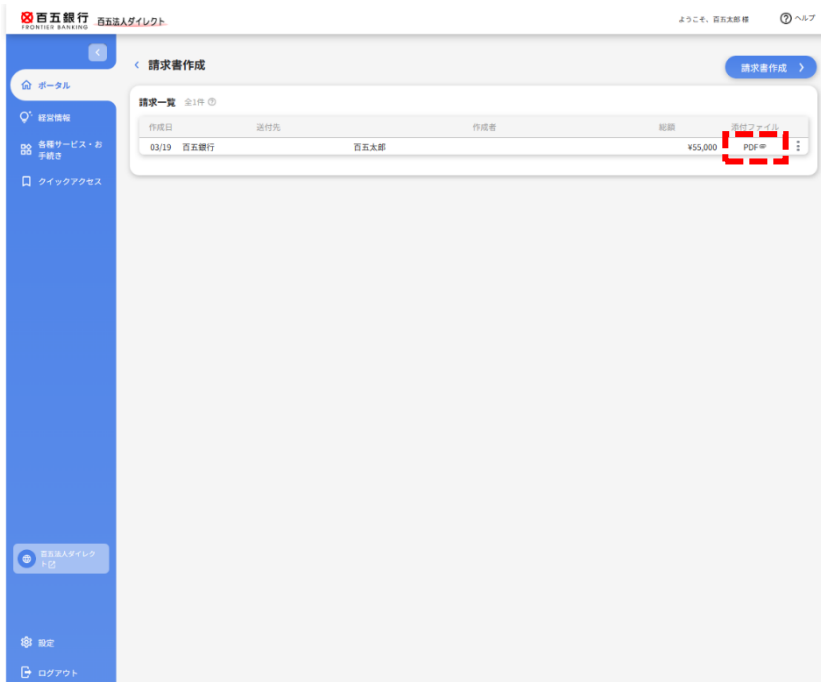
百五銀行 FRONTIER BANKING 百五法人ダイレクト

ようこそ、百五太郎 様 ヘルプ

ポータル
経営情報
各種サービス・お手続き
クイックアクセス

百五法人ダイレクト

設定
ログアウト

< 請求書作成

請求書作成 >

請求一覧 全1件

| 作成日 | 送付先 | 作成者 | 総額 | 添付ファイル |
|---|---|---|---|---|
| 03/19 | 百五銀行 | 百五太郎 | ¥55,000 | PDF |